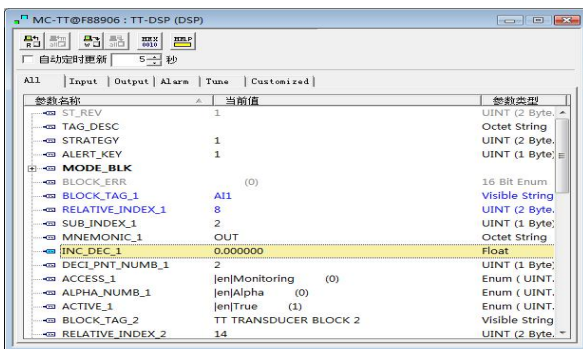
MC-TT@F88906 : TT-DSP (DSP)

自动定时更新 5 秒

All | Input | Output | Alarm | Tune | Customized |

| 参数名称 | 当前值 | 参数类型 |
|---|---|---|
| ST_REV | 1 | UINT (2 Byte. |
| TAG_DESC | | Octet String |
| STRATEGY | 1 | UINT (2 Byte. |
| ALERT_KEY | 1 | UINT (1 Byte) |
| MODE_BLK | | |
| BLOCK_ERR | (0) | 16 Bit Enum |
| BLOCK_TAG_1 | AI1 | Visible String |
| RELATIVE_INDEX_1 | 8 | UINT (2 Byte. |
| SUB_INDEX_1 | 2 | UINT (1 Byte) |
| MNEMONIC_1 | OUT | Octet String |
| INC_DEC_1 | 0.000000 | Float |
| DECI_PNT_NUMB_1 | 2 | UINT (1 Byte) |
| ACCESS_1 | \|en\|Monitoring (0) | Enum ( UINT. |
| ALPHA_NUMB_1 | \|en\|Alpha (0) | Enum ( UINT. |
| ACTIVE_1 | \|en\|True (1) | Enum ( UINT. |
| BLOCK_TAG_2 | TT TRANSDUCER BLOCK 2 | Visible String |
| RELATIVE_INDEX_2 | 14 | UINT (2 Byte. |